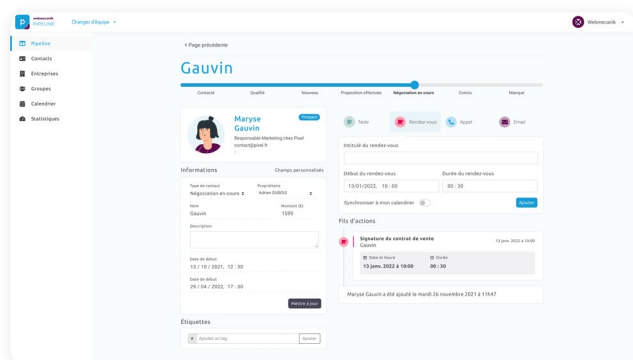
webmecanik PIPELINE

Changer d'équipe

Webmecanik

Pipeline
Contacts
Entreprises
Groupes
Calendrier
Statistiques

< Page précédente

Gauvin

Contacté
Qualifié
Nouveau
Proposition effectuée
Négociation en cours
Conclu
Manqué

Maryse Gauvin
Prospect
Responsable Marketing chez Pixel
contact@pixel.fr

Informations
Champs personnalisés

Type de contact
Négociation en cours
Propriétaire
Adrien DUBOIS

Nom
Gauvin
Montant (€)
1599

Description

Date de début
13 / 10 / 2021, 12 : 30

Date de début
29 / 04 / 2022, 17 : 30

Mettre à jour

Étiquettes
Ajouter un tag
Ajouter

Note
Rendez-vous
Appel
Email

Intitulé du rendez-vous

Début du rendez-vous
13/01/2022, 10 : 00
Durée du rendez-vous
00 : 30

Synchroniser à mon calendrier
Ajouter

Fils d'actions

Signature du contrat de vente
Gauvin
13 janv. 2022 à 10:00

Date de tenue
13 janv. 2022 à 10:00
Durée
00 : 30

Maryse Gauvin a été ajouté le mardi 26 novembre 2021 à 11h47